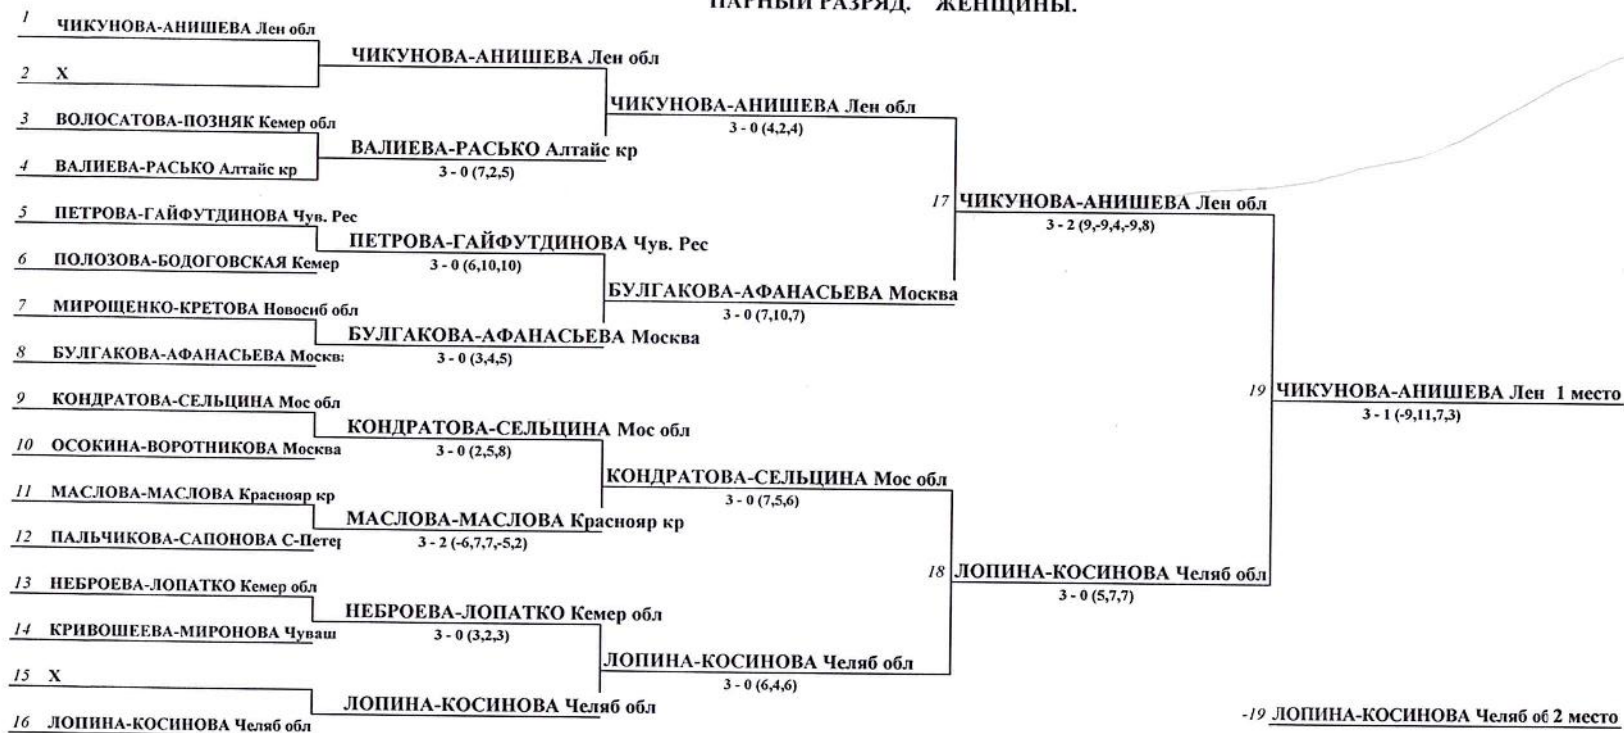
ПАРНЫЙ РАЗРЯД. ЖЕНЩИНЫ.

1 ЧИКУНОВА-АНИШЕВА Лен обл
2 X
3 ВОЛОСАТОВА-ПОЗНЯК Кемер обл
4 ВАЛИЕВА-РАСЬКО Алтайс кр
5 ПЕТРОВА-ГАЙФУТДИНОВА Чув. Рес
6 ПОЛОЗОВА-БОДОГОВСКАЯ Кемер
7 МИРОЩЕНКО-КРЕТОВА Новосиб обл
8 БУЛГАКОВА-АФАНАСЬЕВА Москв:
9 КОНДРАТОВА-СЕЛЬЦИНА Мос обл
10 ОСОКИНА-ВОРОТНИКОВА Москва
11 МАСЛОВА-МАСЛОВА Краснояр кр
12 ПАЛЬЧИКОВА-САПОНОВА С-Петер
13 НЕБРОЕВА-ЛОПАТКО Кемер обл
14 КРИВОШЕЕВА-МИРОНОВА Чуваш
15 X
16 ЛОПИНА-КОСИНОВА Челяб обл

ЧИКУНОВА-АНИШЕВА Лен обл
ВАЛИЕВА-РАСЬКО Алтайс кр
3 - 0 (7,2,5)
ПЕТРОВА-ГАЙФУТДИНОВА Чув. Рес
3 - 0 (6,10,10)
БУЛГАКОВА-АФАНАСЬЕВА Москва
3 - 0 (3,4,5)
КОНДРАТОВА-СЕЛЬЦИНА Мос обл
3 - 0 (2,5,8)
МАСЛОВА-МАСЛОВА Краснояр кр
3 - 2 (-6,7,7,-5,2)
НЕБРОЕВА-ЛОПАТКО Кемер обл
3 - 0 (3,2,3)
ЛОПИНА-КОСИНОВА Челяб обл

ЧИКУНОВА-АНИШЕВА Лен обл
3 - 0 (4,2,4)
БУЛГАКОВА-АФАНАСЬЕВА Москва
3 - 0 (7,10,7)
КОНДРАТОВА-СЕЛЬЦИНА Мос обл
3 - 0 (7,5,6)
ЛОПИНА-КОСИНОВА Челяб обл
3 - 0 (6,4,6)

17 ЧИКУНОВА-АНИШЕВА Лен обл
3 - 2 (9,-9,4,-9,8)
18 ЛОПИНА-КОСИНОВА Челяб обл
3 - 0 (5,7,7)

19 ЧИКУНОВА-АНИШЕВА Лен 1 место
3 - 1 (-9,11,7,3)

-19 ЛОПИНА-КОСИНОВА Челяб об 2 место